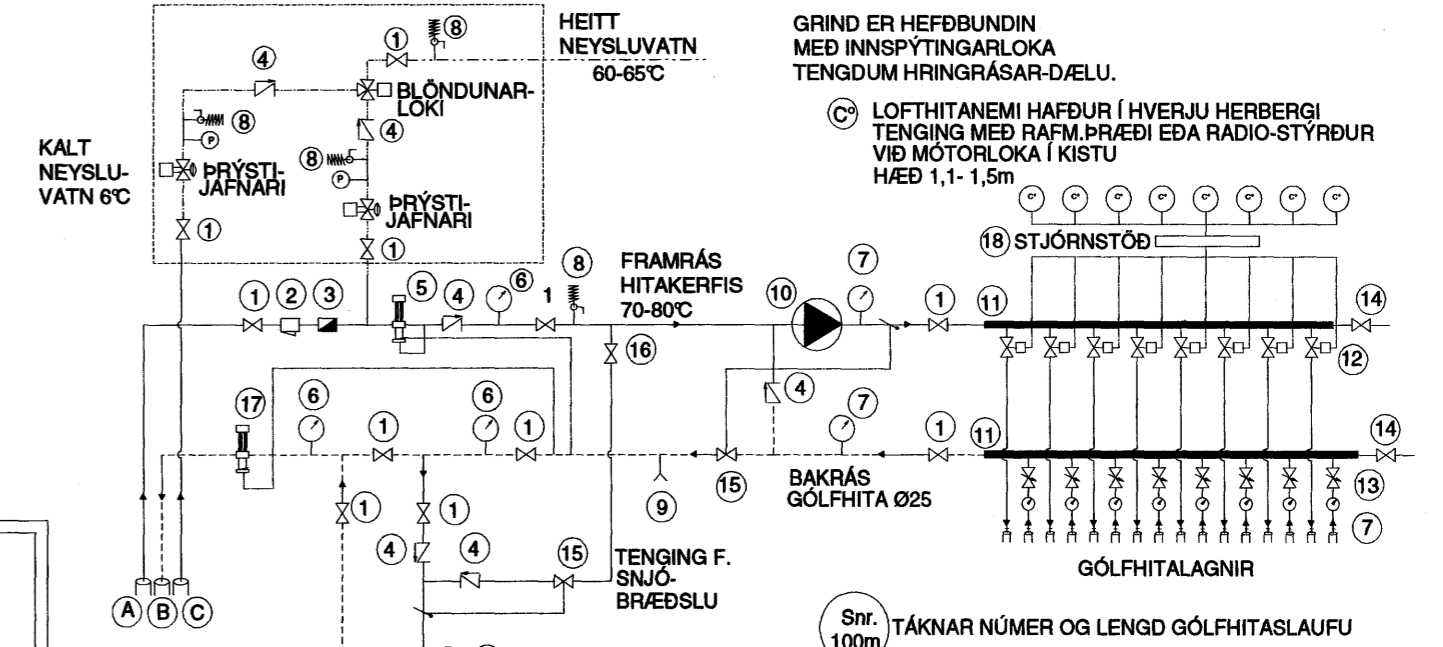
HEITT NEYSLUVATN 60-65°C

GRIND ER HEFÐBUNDIN MEÐ INNSPÝTINGARLOKA TENGDUM HRINGRÁSAR-DÆLU.

C° LOFTHITANEMI HAFÐUR Í HVERJU HERBERGI TENGING MEÐ RAFM.ÞRÆÐI EÐA RADIO-STÝRÐUR VIÐ MÓTORLOKA Í KISTU HÆÐ 1,1- 1,5m

KALT NEYSLU-VATN 6°C

① ⑧ ④ BLÖNDUNAR-LOKI ④ ⑧ P ÞRÝSTI-JAFNARI ⑧ P ÞRÝSTI-JAFNARI ① ①

C° C° C° C° C° C° C° C°

⑱ STJÓRNSTÖÐ

FRAMRÁS HITAKERFIS 70-80°C

① ② ③ ⑤ ④ ⑥ 1 ⑧ ⑩ ⑦ ① ⑪ ⑭ ⑯ ⑫ ④ ⑦ ① ⑪ ⑭

⑰ ⑥ ① ⑥ ① ⑮ ⑨

BAKRÁS GÓLFHITA Ø25

⑬ ⑦

① ① ④ ④ ⑮

TENGING F. SNJÓ-BRÆÐSLU

GÓLFHITALAGNIR

Ⓐ Ⓑ Ⓒ

Snr. 100m TÁKNAR NÚMER OG LENGD GÓLFHITASLAUFU